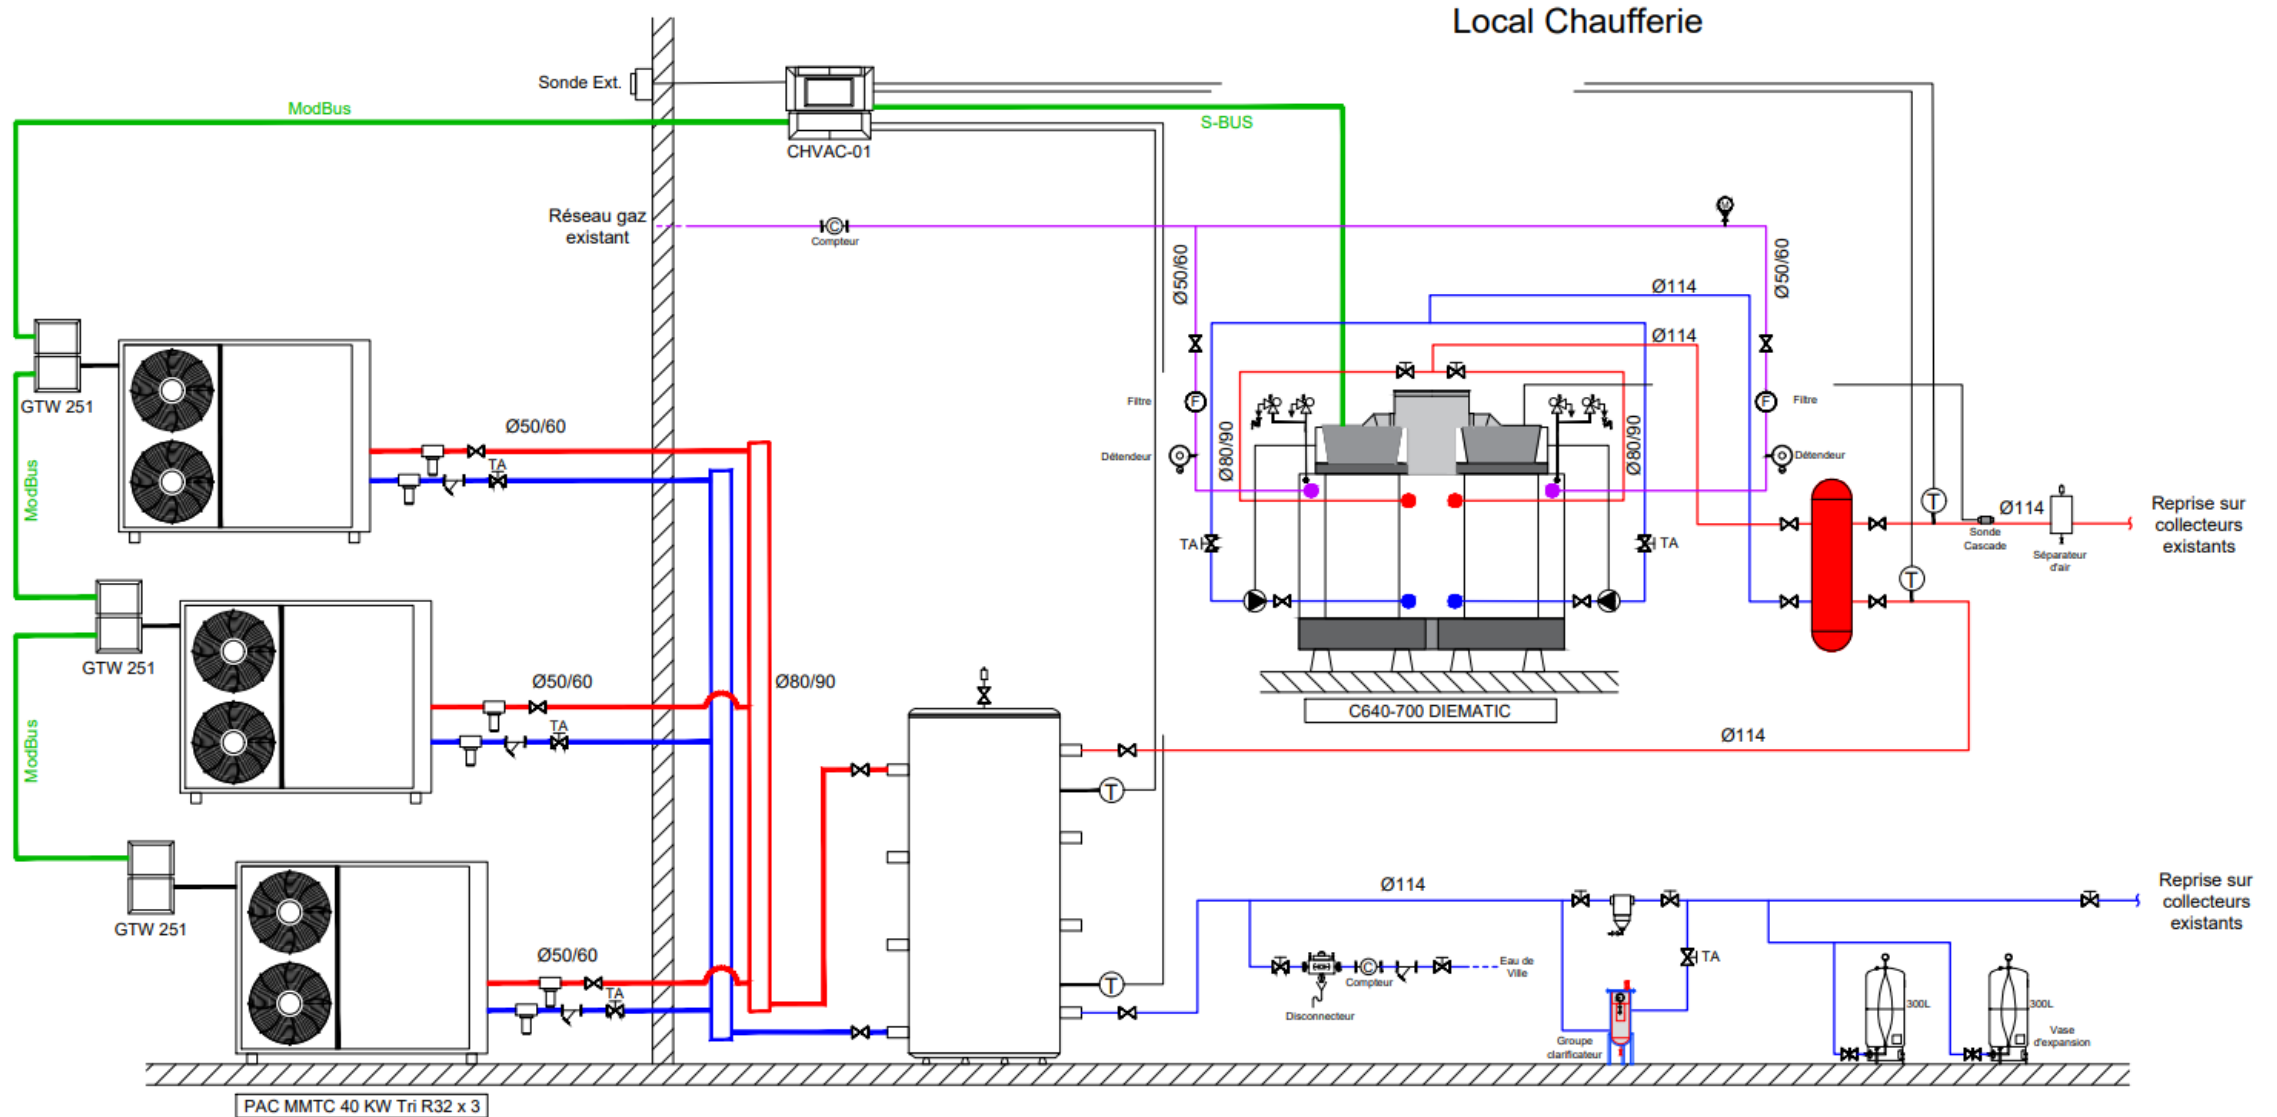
Local Chaufferie

Sonde Ext.

ModBus

CHVAC-01

S-BUS

Réseau gaz existant

Compteur

Ø50/60

Ø114

Ø50/60

Ø114

Filtre

Filtre

Détendeur

Détendeur

Ø80/90

Ø80/90

GTW 251

ModBus

Ø50/60

TA

TA

TA

Ø114

Sonde Cascade

Séparateur d'air

Reprise sur collecteurs existants

GTW 251

Ø50/60

TA

Ø80/90

C640-700 DIEMATIC

Ø114

ModBus

GTW 251

Ø50/60

TA

Ø114

Reprise sur collecteurs existants

TA

Compteur

Eau de Ville

Disconnecteur

Groupe clarificateur

300L

300L

Vase d'expansion

PAC MMTC 40 KW Tri R32 x 3